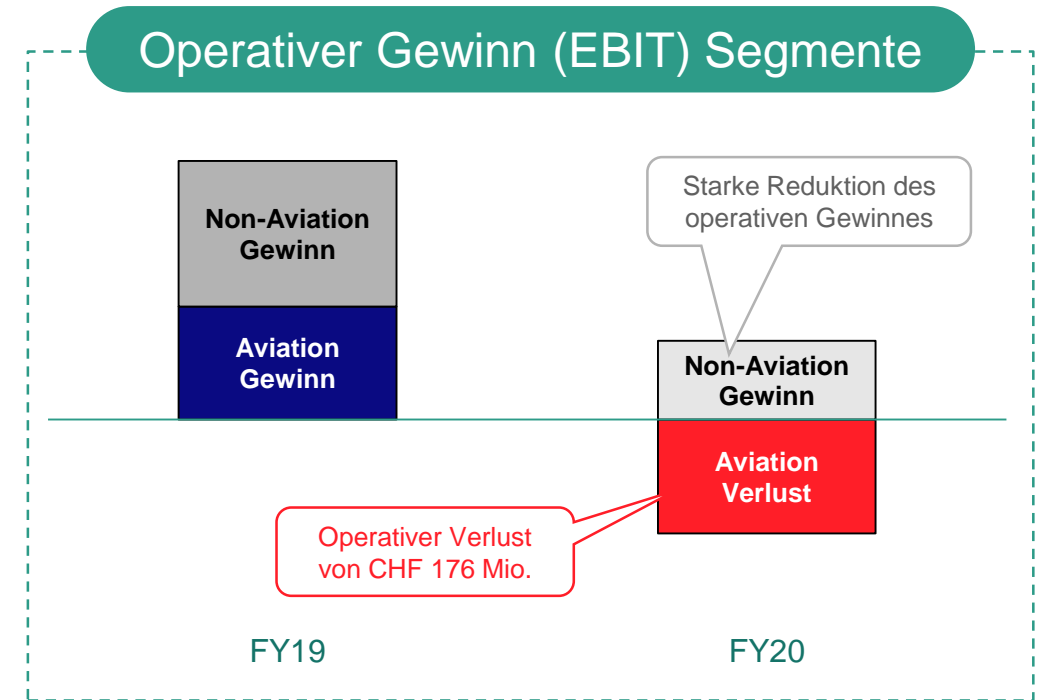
Operativer Gewinn (EBIT) Segmente

Non-Aviation Gewinn

Aviation Gewinn

Starke Reduktion des operativen Gewinnes

Non-Aviation Gewinn

Aviation Verlust

Operativer Verlust von CHF 176 Mio.

FY19

FY20